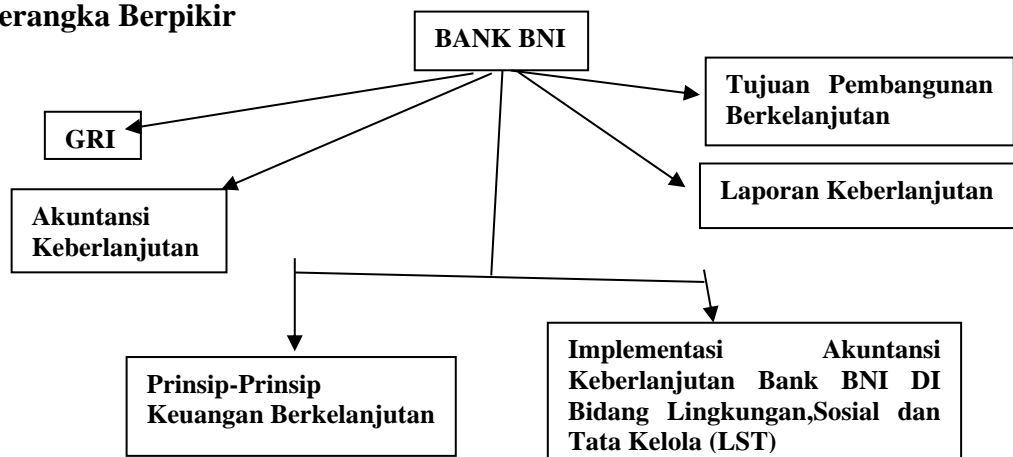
erangka Berpikir

BANK BNI

GRI

Tujuan Pembangunan Berkelanjutan

Akuntansi Keberlanjutan

Laporan Keberlanjutan

Prinsip-Prinsip Keuangan Berkelanjutan

Implementasi Akuntansi Keberlanjutan Bank BNI DI Bidang Lingkungan,Sosial dan Tata Kelola (LST)